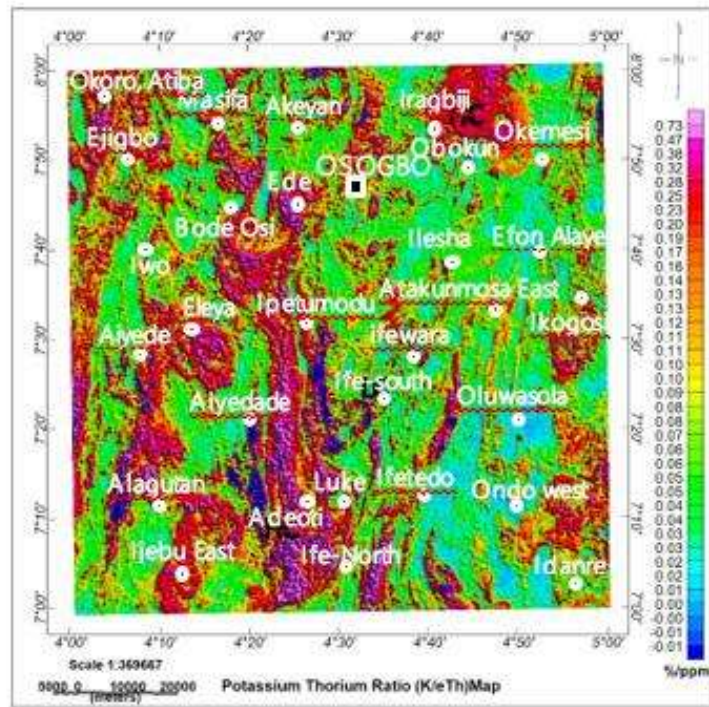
4°00' 4°10' 4°20' 4°30' 4°40' 4°50' 5°00'

8°00' 7°50' 7°40' 7°30' 7°20' 7°10' 7°00'

8°00' 7°50' 7°40' 7°30' 7°20' 7°10' 7°00'

Okoro, Atiba
Masifa
Akeyan
Iragbiji
Ejigbo
Okemesi
Obokun
OSOGBO
Ede
Bode Osi
Ilesha
Efon Alaye
Iwo
Atakunmosa East
Eleya
Ipetumodu
Ikogosi
Aiyede
Ifewara
Ife-south
Aiyedade
Oluwasola
Alagutan
Luke
Ifetedo
Ondo west
Adeoti
Ijebu East
Ife-North
Idanre

0.73
0.47
0.38
0.32
0.28
0.25
0.22
0.20
0.19
0.17
0.16
0.15
0.14
0.13
0.13
0.12
0.12
0.11
0.11
0.10
0.10
0.09
0.09
0.08
0.08
0.07
0.07
0.06
0.05
0.05
0.04
0.04
0.03
0.03
0.02
0.02
0.01
0.00
-0.00
-0.01
-0.02

%/ppm

4°00' 4°10' 4°20' 4°30' 4°40' 4°50' 5°00'

Scale 1:369667
5000 0 10000 20000
(meters)
Potassium Thorium Ratio (K/eTh)Map